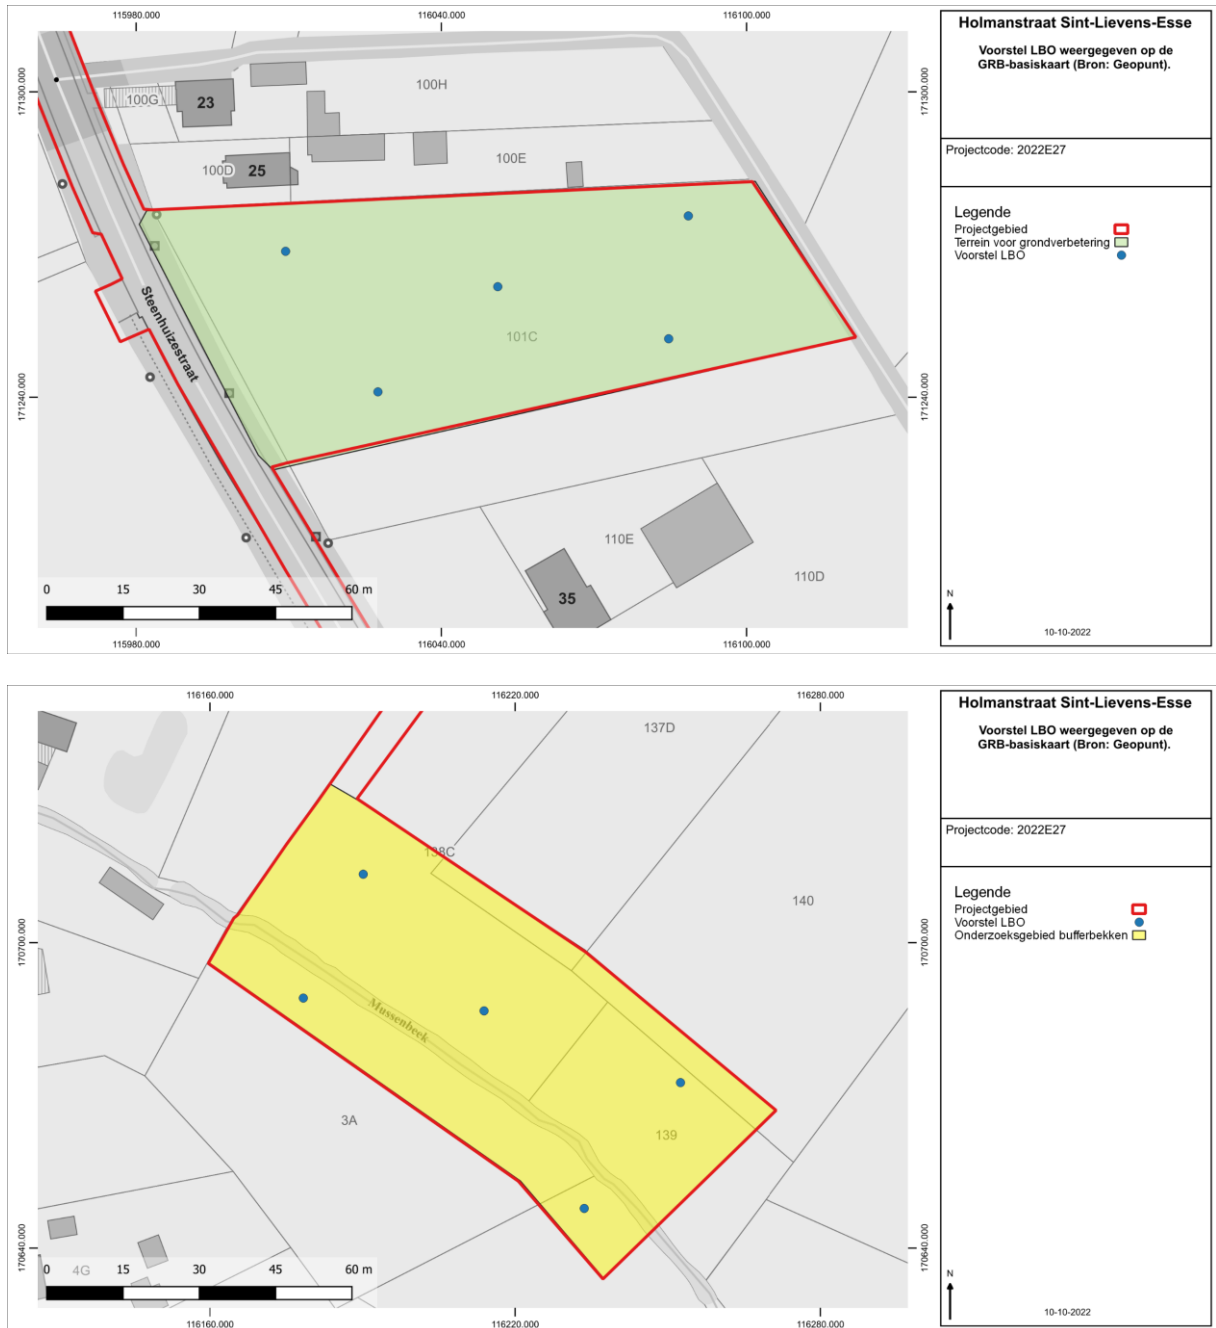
115980.000
116040.000
116100.000

171300.000
171240.000

100G
23
100H
100D
25
100E
101C
Steenhuizestraat
110E
110D
35

0 15 30 45 60 m

115980.000
116040.000
116100.000

171300.000
171240.000

Holmanstraat Sint-Lievens-Esse

Voorstel LBO weergegeven op de GRB-basiskaart (Bron: Geopunt).

Projectcode: 2022E27

Legende
Projectgebied
Terrein voor grondverbetering
Voorstel LBO

N

10-10-2022

116160.000
116220.000
116280.000

170700.000
170640.000

137D
138C
140
Mussenbeek
3A
139
4G

0 15 30 45 60 m

116160.000
116220.000
116280.000

170700.000
170640.000

Holmanstraat Sint-Lievens-Esse

Voorstel LBO weergegeven op de GRB-basiskaart (Bron: Geopunt).

Projectcode: 2022E27

Legende
Projectgebied
Voorstel LBO
Onderzoeksgebied bufferbekken

N

10-10-2022